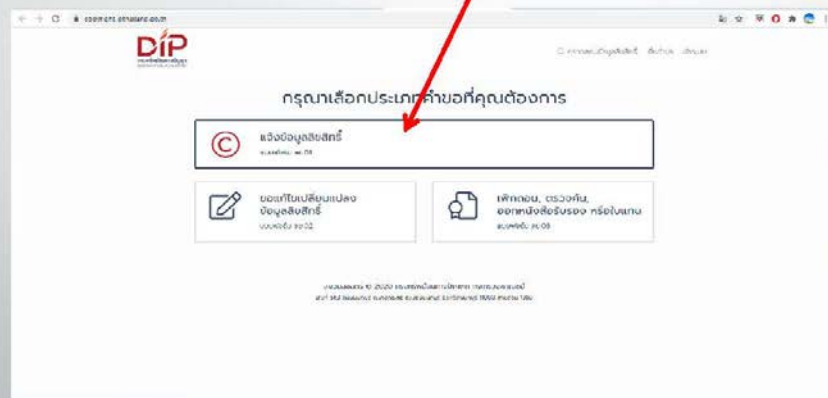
ecomment.dipthailand.go.th

DIP

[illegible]

กรุณาเลือกประเภทคำขอที่คุณต้องการ

แจ้งข้อมูลลิขสิทธิ์
แบบฟอร์ม ลข.01

ขอแก้ไขเปลี่ยนแปลงข้อมูลลิขสิทธิ์
แบบฟอร์ม ลข.02

เพิกถอน, ตรวจค้น, ออกหนังสือรับรอง หรือใบแทน
แบบฟอร์ม ลข.03

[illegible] © 2020 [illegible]
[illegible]